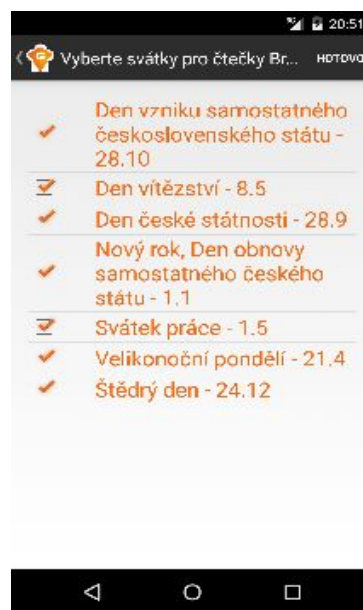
20:51

Vyberte svátky pro čtečky Br... HOTOVO

Den vzniku samostatného československého státu - 28.10

Den vítězství - 8.5

Den české státnosti - 28.9

Nový rok, Den obnovy samostatného českého státu - 1.1

Svátek práce - 1.5

Velikonoční pondělí - 21.4

Štědrý den - 24.12